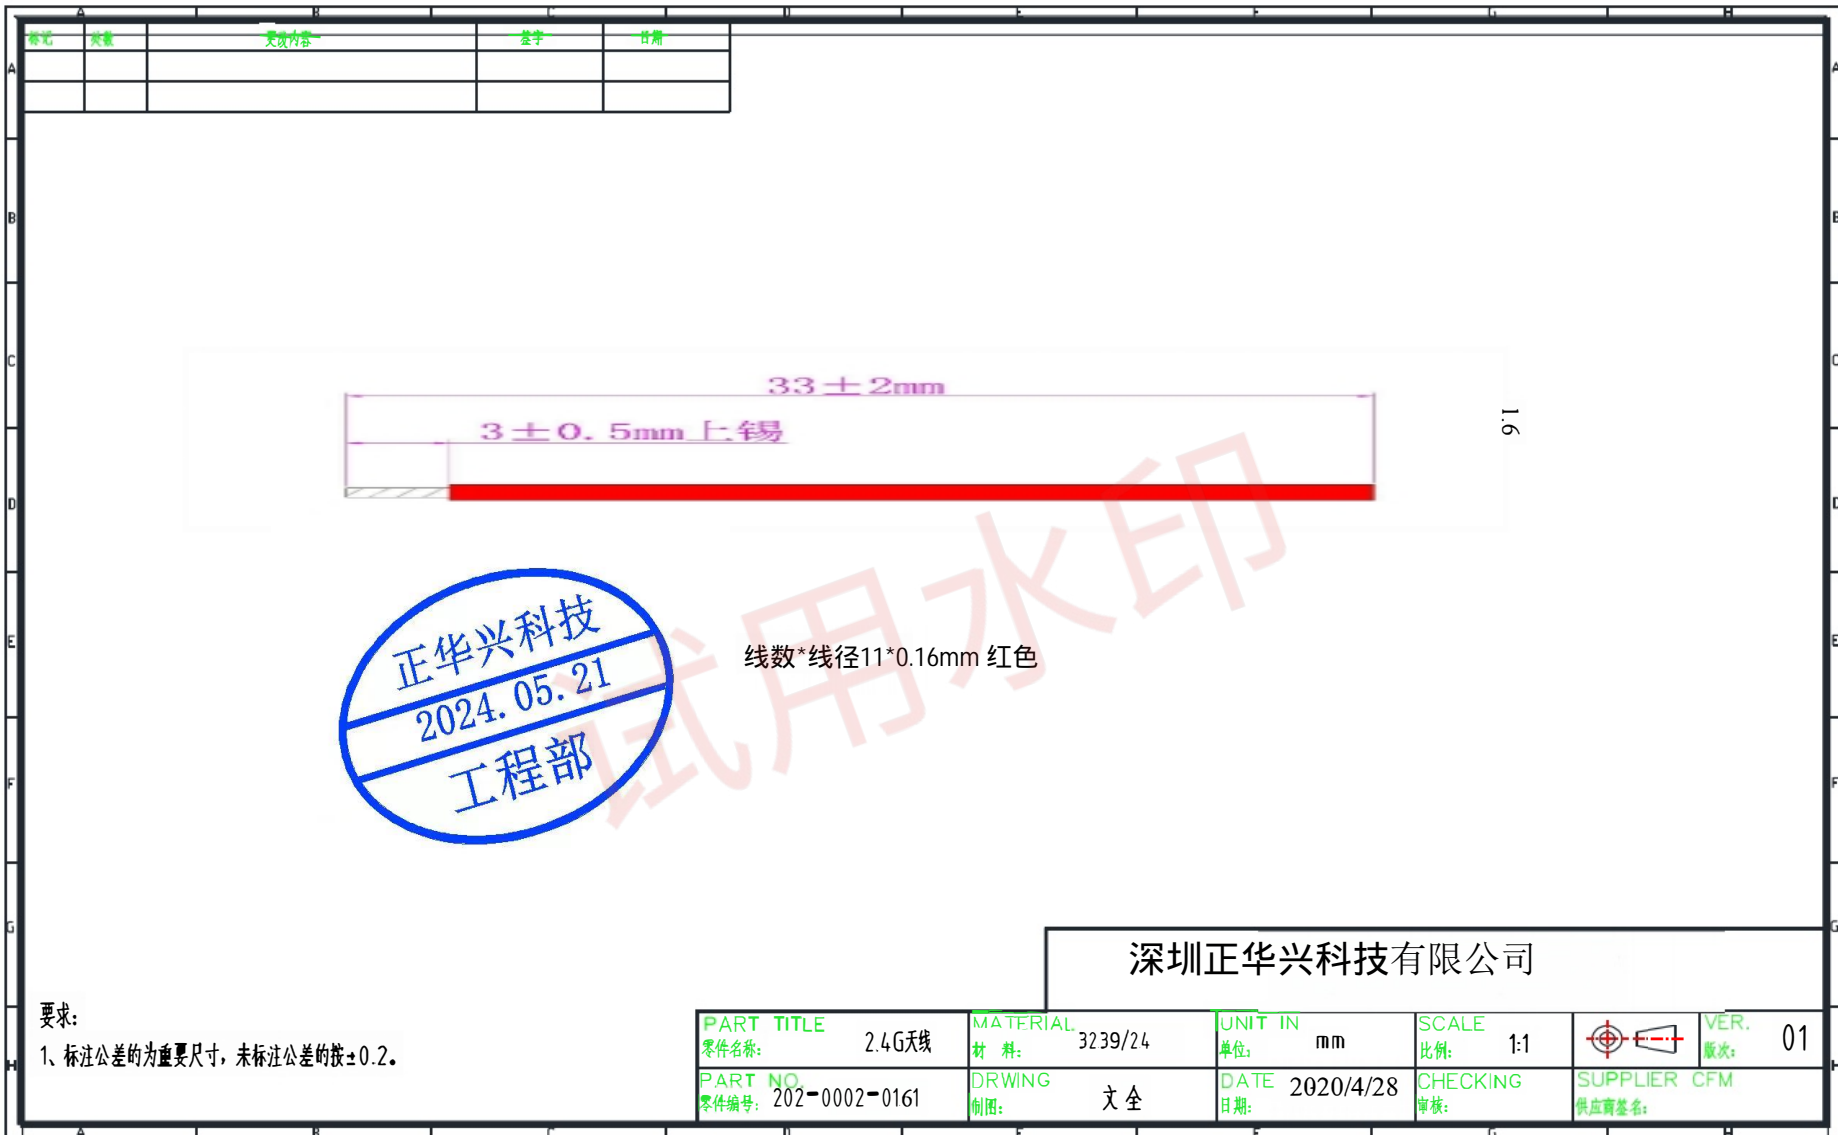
| 标记 | 处数 | 更改内容 | 签字 | 日期 |
|---|---|---|---|---|
| | | | | |
| | | | | |

33±2mm

3±0.5mm上锡

1.6

正华兴科技
2024.05.21
工程部

试用水印

线数*线径11*0.16mm 红色

深圳正华兴科技有限公司

要求:
1、标注公差的为重要尺寸，未标注公差的按±0.2。

| PART TITLE 零件名称: 2.4G天线 | MATERIAL 材 料: 3239/24 | UNIT IN 单位: mm | SCALE 比例: 1:1 | | VER. 版次: 01 |
|---|---|---|---|---|---|
| PART NO. 零件编号: 202-0002-0161 | DRWING 制图: 文全 | DATE 日期: 2020/4/28 | CHECKING 审核: | SUPPLIER CFM 供应商签名: | |